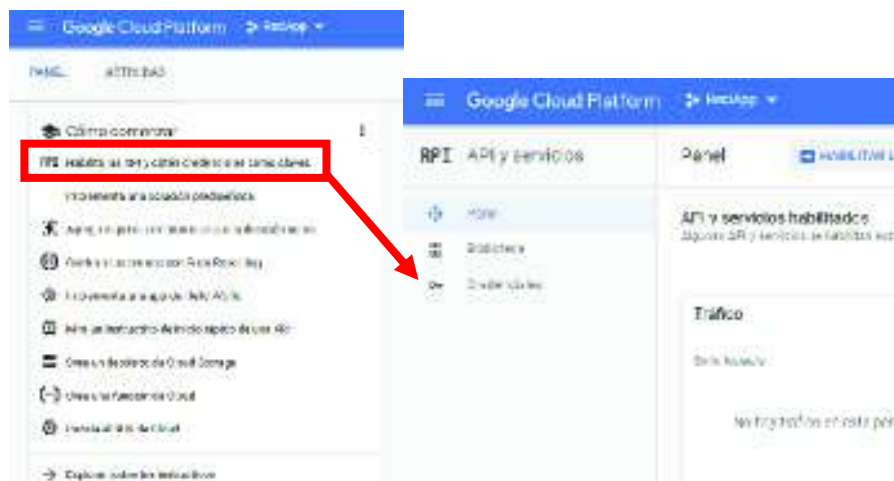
Google Cloud Platform

PANEL ACTIVIDAD

Cómo comenzar

Habilita las API y obtén credenciales como claves

Implementa una solución predefinida

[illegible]

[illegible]

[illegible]

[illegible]

Crea un depósito de Cloud Storage

Crea una función de Cloud

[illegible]

Explora todos los instructivos

Google Cloud Platform

API API y servicios

Panel

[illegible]

Biblioteca

Credenciales

Panel

HABILITAR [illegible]

API y servicios habilitados

Algunas API y servicios se habilitan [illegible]

Tráfico

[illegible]

No hay datos en este perí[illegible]